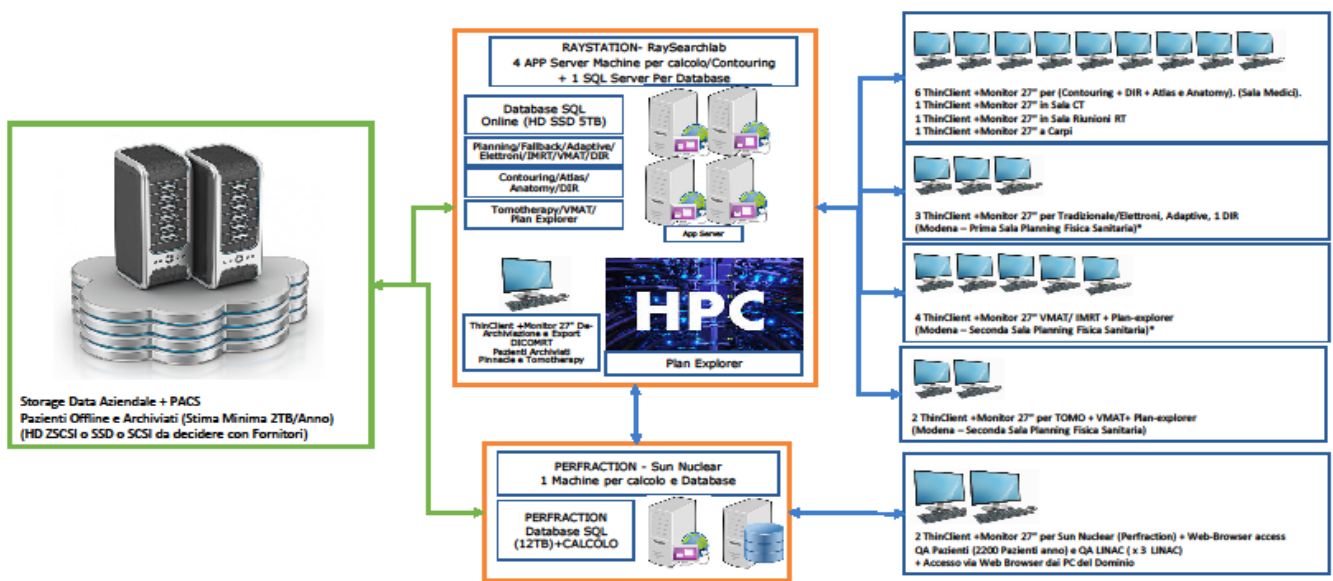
RAYSTATION- RaySearchlab
4 APP Server Machine per calcolo/Contouring + 1 SQL Server Per Database

Database SQL Online (HD SSD 5TB)

Planning/Fallback/Adaptive/ Elettroni/IMRT/VMAT/DIR

Contouring/Atlas/ Anatomy/DIR

Tomotherapy/VMAT/ Plan Explorer

App Server

ThinClient +Monitor 27" De-Archiviazione e Export DICOMRT Pazienti Archiviati Pinnacle e Tomotherapy

HPC

Plan Explorer

Storage Data Aziendale + PACS
Pazienti Offline e Archiviati (Stima Minima 2TB/Anno)
(HD ZSCSI o SSD o SCSI da decidere con Fornitori)

6 ThinClient +Monitor 27" per (Contouring + DIR + Atlas e Anatomy). (Sala Medici).
1 ThinClient +Monitor 27" in Sala CT
1 ThinClient +Monitor 27" in Sala Riunioni RT
1 ThinClient +Monitor 27" a Carpi

3 ThinClient +Monitor 27" per Tradizionale/Elettroni, Adaptive, 1 DIR
(Modena – Prima Sala Planning Fisica Sanitaria)*

4 ThinClient +Monitor 27" VMAT/ IMRT + Plan-explorer
(Modena – Seconda Sala Planning Fisica Sanitaria)*

2 ThinClient +Monitor 27" per TOMO + VMAT+ Plan-explorer
(Modena – Seconda Sala Planning Fisica Sanitaria)

PERFRACTION - Sun Nuclear
1 Machine per calcolo e Database

PERFRACTION Database SQL (12TB)+CALCOLO

2 ThinClient +Monitor 27" per Sun Nuclear (Perfraction) + Web-Browser access
QA Pazienti (2200 Pazienti anno) e QA LINAC ( x 3 LINAC)
+ Accesso via Web Browser dai PC del Dominio